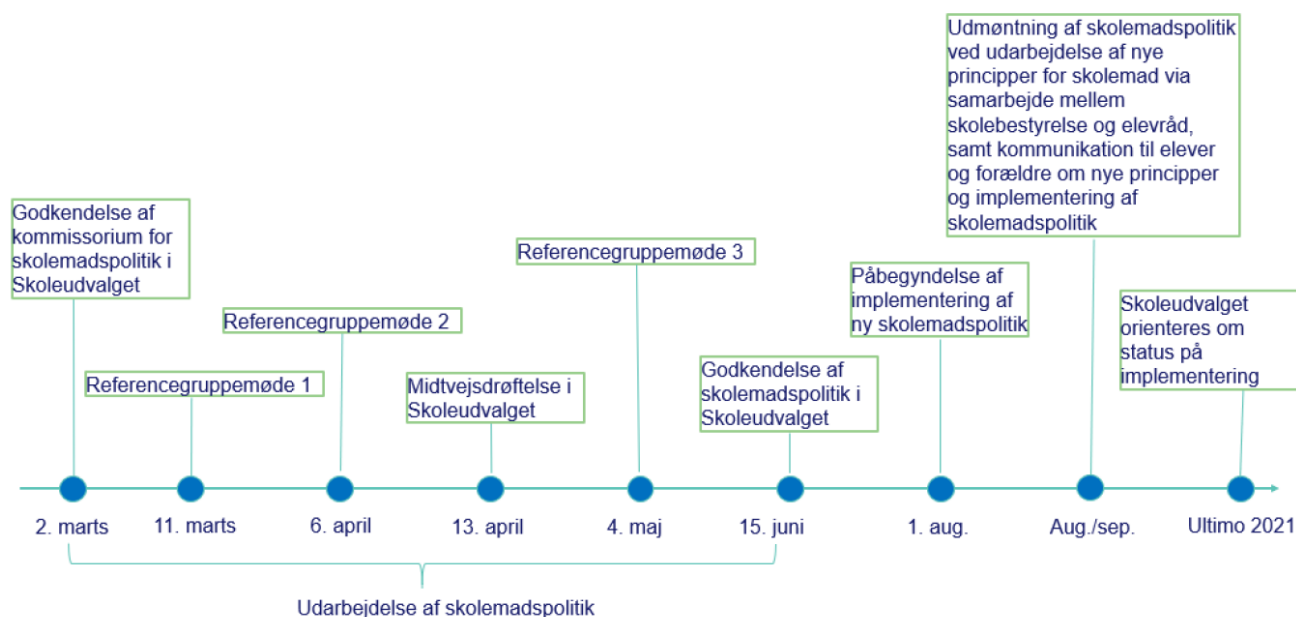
Udmøntning af skolemadspolitik ved udarbejdelse af nye principper for skolemad via samarbejde mellem skolebestyrelse og elevråd, samt kommunikation til elever og forældre om nye principper og implementering af skolemadspolitik

Godkendelse af kommissorium for skolemadspolitik i Skoleudvalget

Referencegruppemøde 3

Påbegyndelse af implementering af ny skolemadspolitik

Referencegruppemøde 2

Skoleudvalget orienteres om status på implementering

Referencegruppemøde 1

Midtvejsdrøftelse i Skoleudvalget

Godkendelse af skolemadspolitik i Skoleudvalget

2. marts

11. marts

6. april

13. april

4. maj

15. juni

1. aug.

Aug./sep.

Ultimo 2021

Udarbejdelse af skolemadspolitik